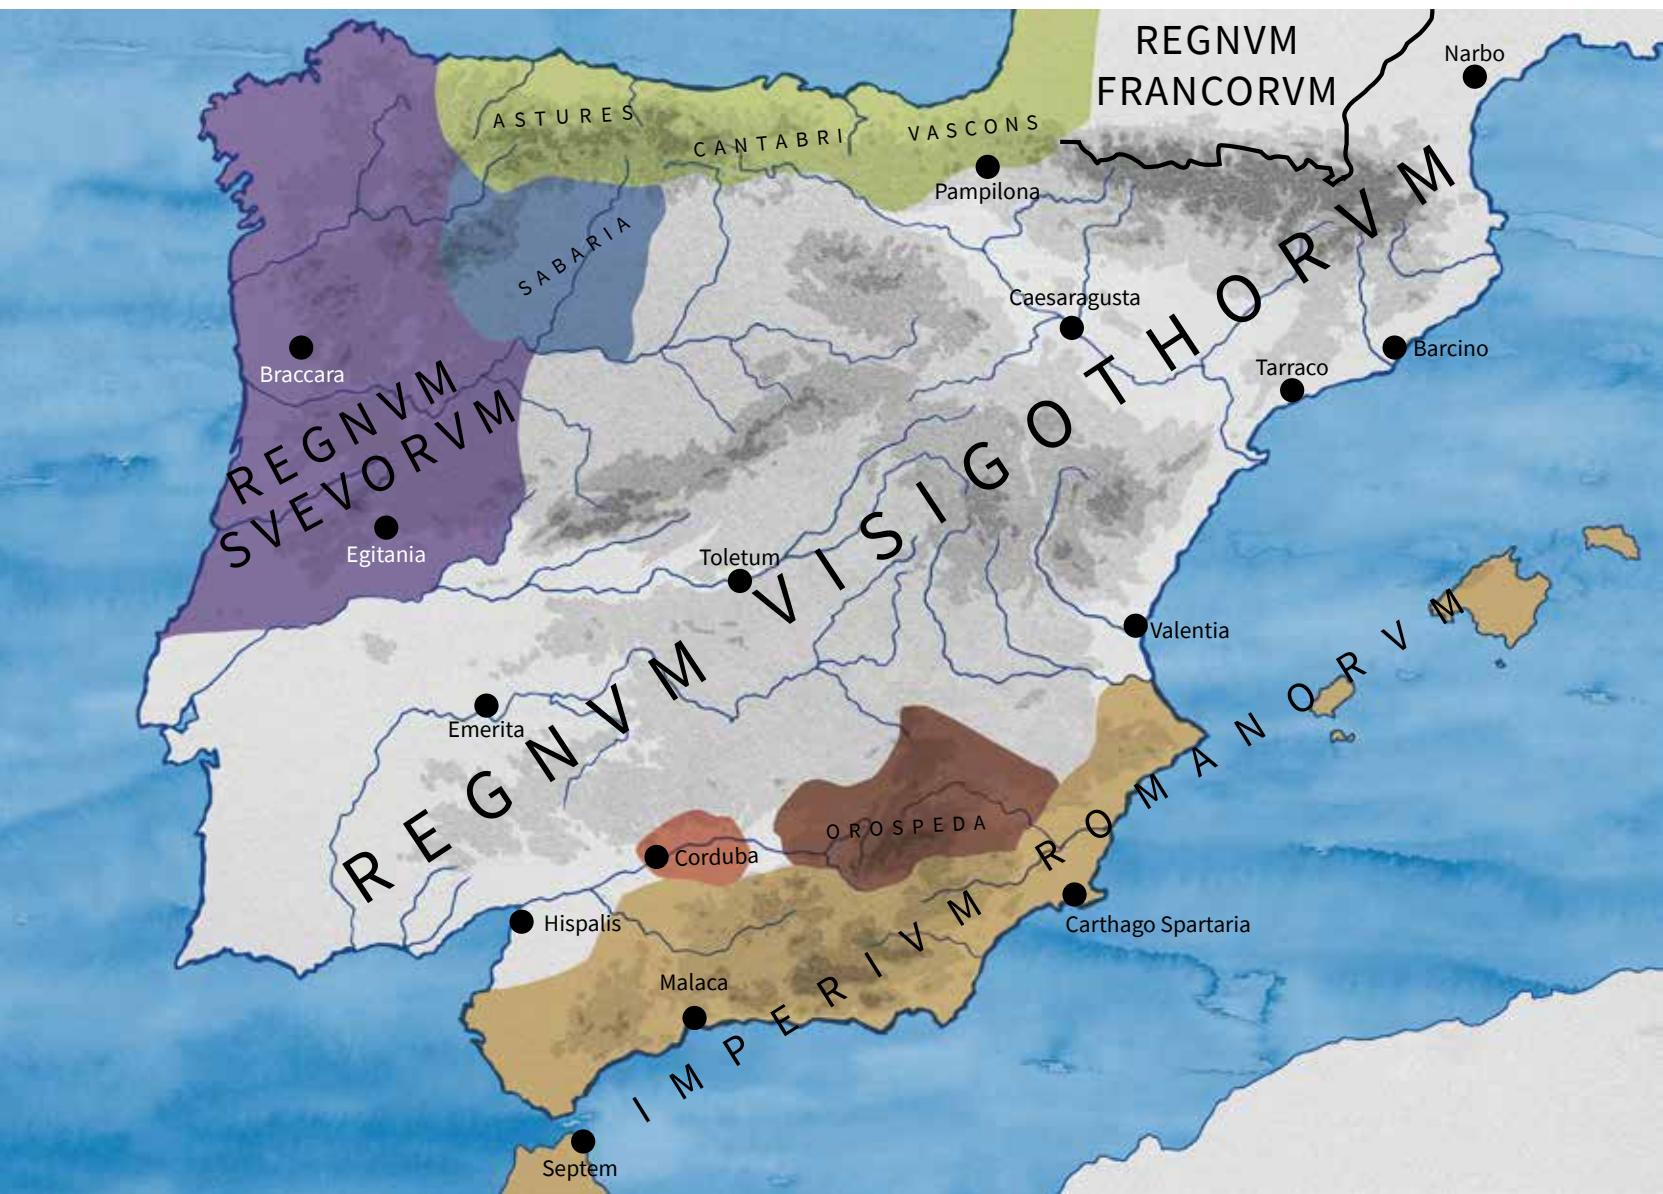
REGNVM FRANCORVM

Narbo

ASTVRES

CANTABRI

VASCONS

Pampilona

SABARIA

Braccara

REGNVM SVEVORVM

Egitania

Caesaragusta

Barcino

Tarraco

REGNVM VISIGOTHORVM

Toletum

Valentia

Emerita

OROSPEDA

Corduba

Hispalis

Carthago Spartaria

Malaca

IMPERIVM ROMANORVM

Septem